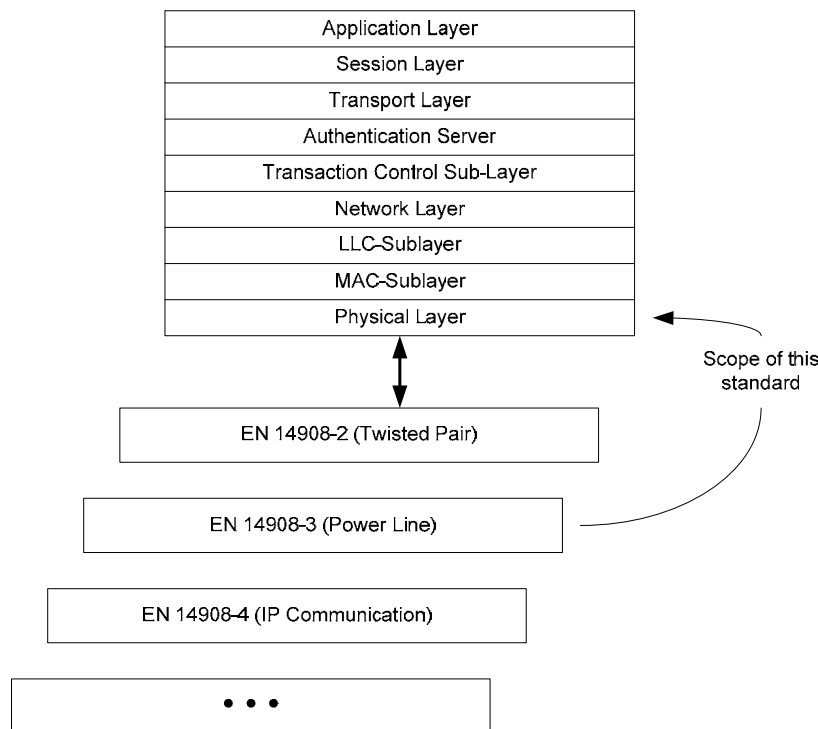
Application Layer
Session Layer
Transport Layer
Authentication Server
Transaction Control Sub-Layer
Network Layer
LLC-Sublayer
MAC-Sublayer
Physical Layer

Scope of this standard

EN 14908-2 (Twisted Pair)

EN 14908-3 (Power Line)

EN 14908-4 (IP Communication)

• • •